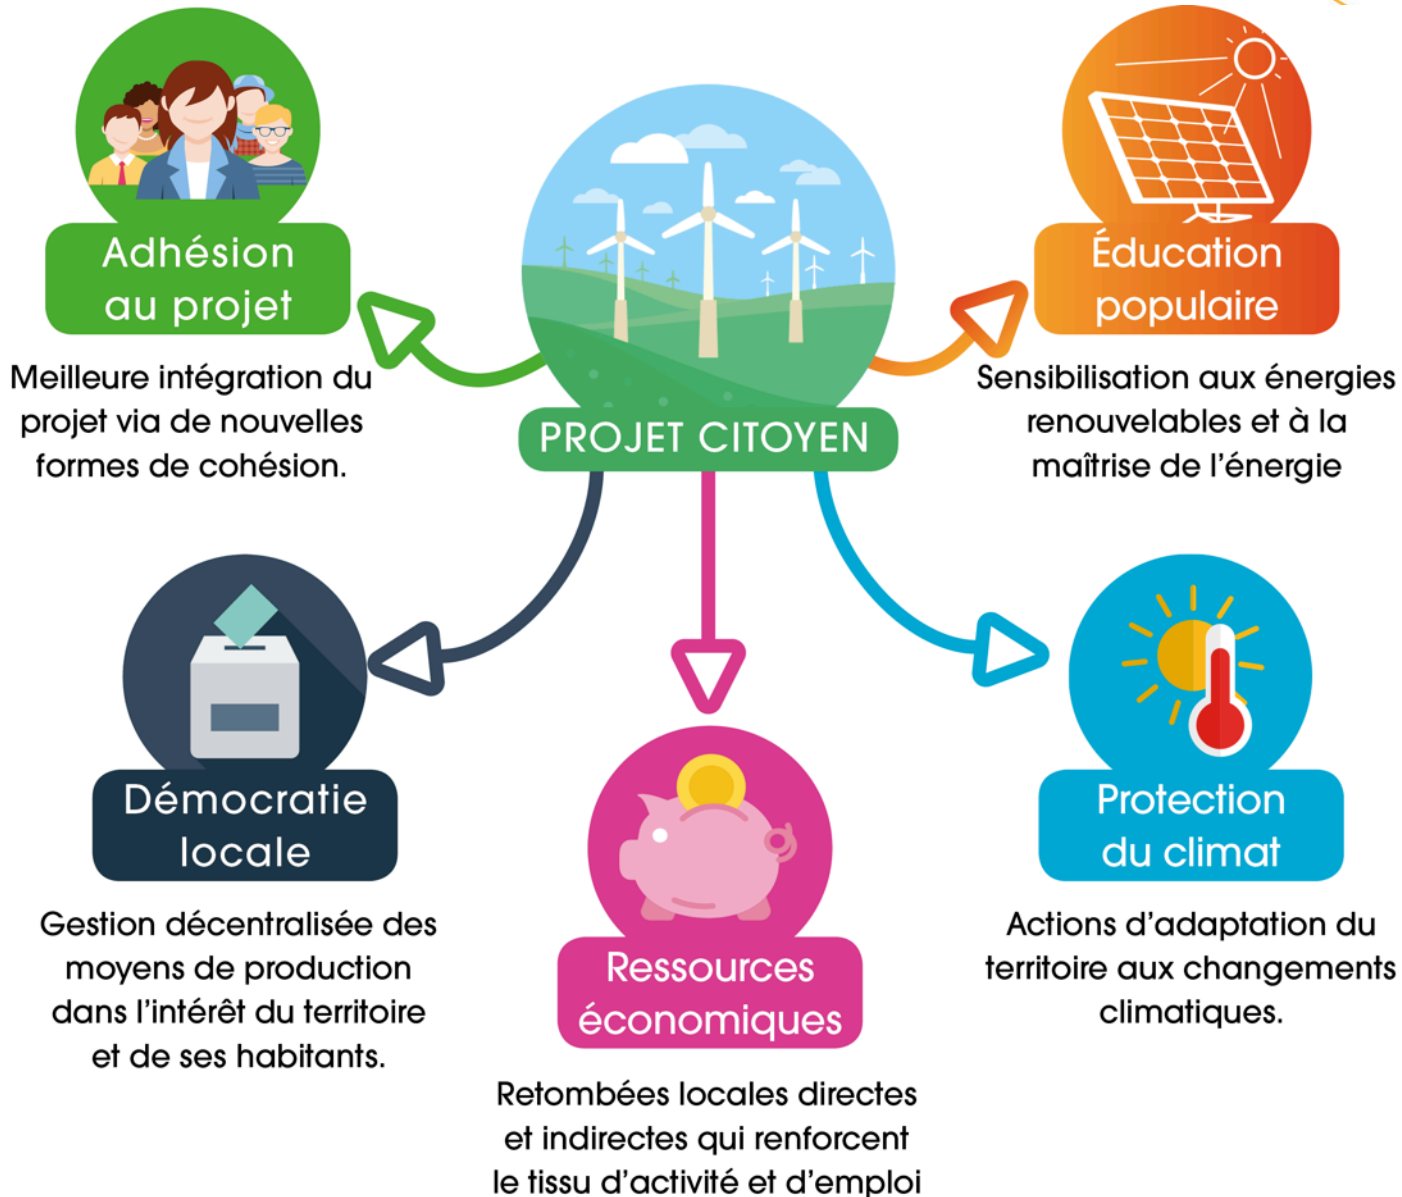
Adhésion au projet

Meilleure intégration du projet via de nouvelles formes de cohésion.

PROJET CITOYEN

Éducation populaire

Sensibilisation aux énergies renouvelables et à la maîtrise de l'énergie

Démocratie locale

Gestion décentralisée des moyens de production dans l'intérêt du territoire et de ses habitants.

Ressources économiques

Retombées locales directes et indirectes qui renforcent le tissu d'activité et d'emploi

Protection du climat

Actions d'adaptation du territoire aux changements climatiques.